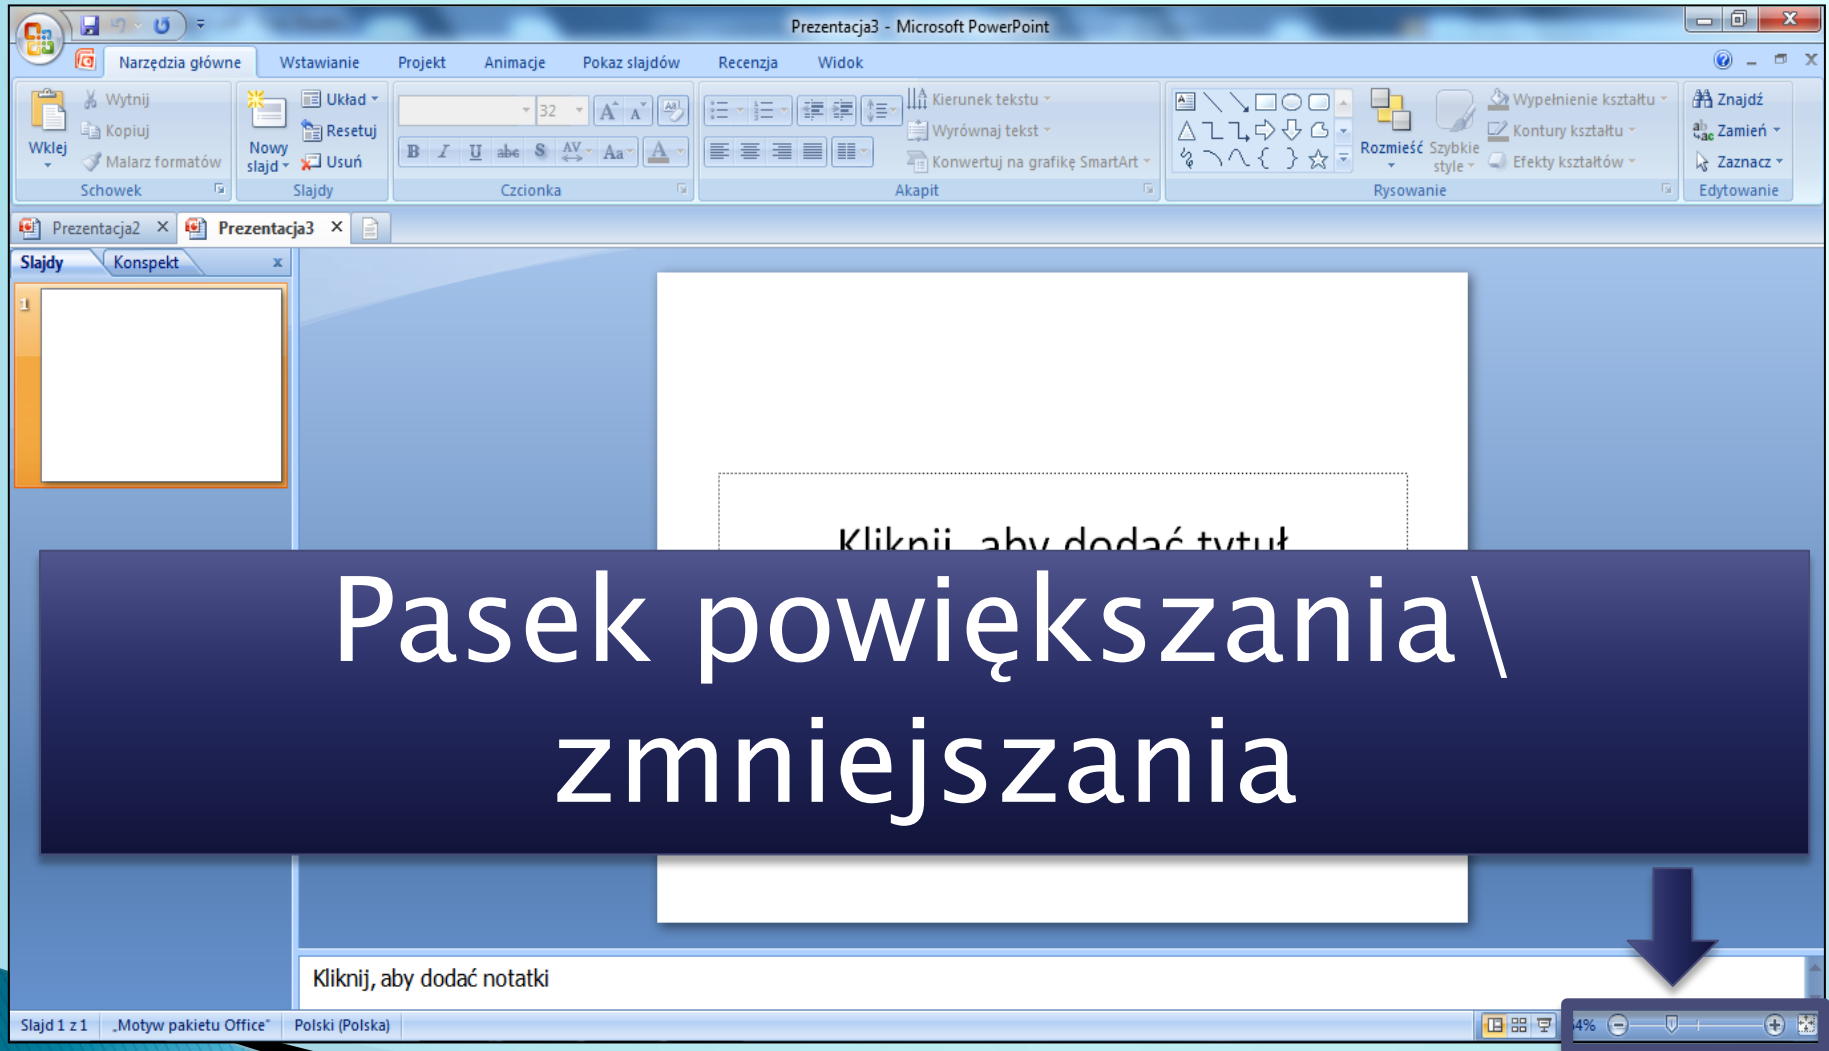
Prezentacja3 - Microsoft PowerPoint

Narzędzia główne Wstawianie Projekt Animacje Pokaz slajdów Recenzja Widok

Wklej
Wytnij
Kopiuj
Malarz formatów
Schowek

Nowy slajd
Układ
Resetuj
Usuń
Slajdy

32
Czcionka

Kierunek tekstu
Wyrównaj tekst
Konwertuj na grafikę SmartArt
Akapit

Rozmieść
Szybkie style
Wypełnienie kształtu
Kontury kształtu
Efekty kształtów
Rysowanie

Znajdź
Zamień
Zaznacz
Edytowanie

Prezentacja2 Prezentacja3

Slajdy Konspekt

1

Kliknij, aby dodać tytuł

Pasek powiększania\ zmniejszania

Kliknij, aby dodać notatki

Slajd 1 z 1 „Motyw pakietu Office" Polski (Polska)

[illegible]4%